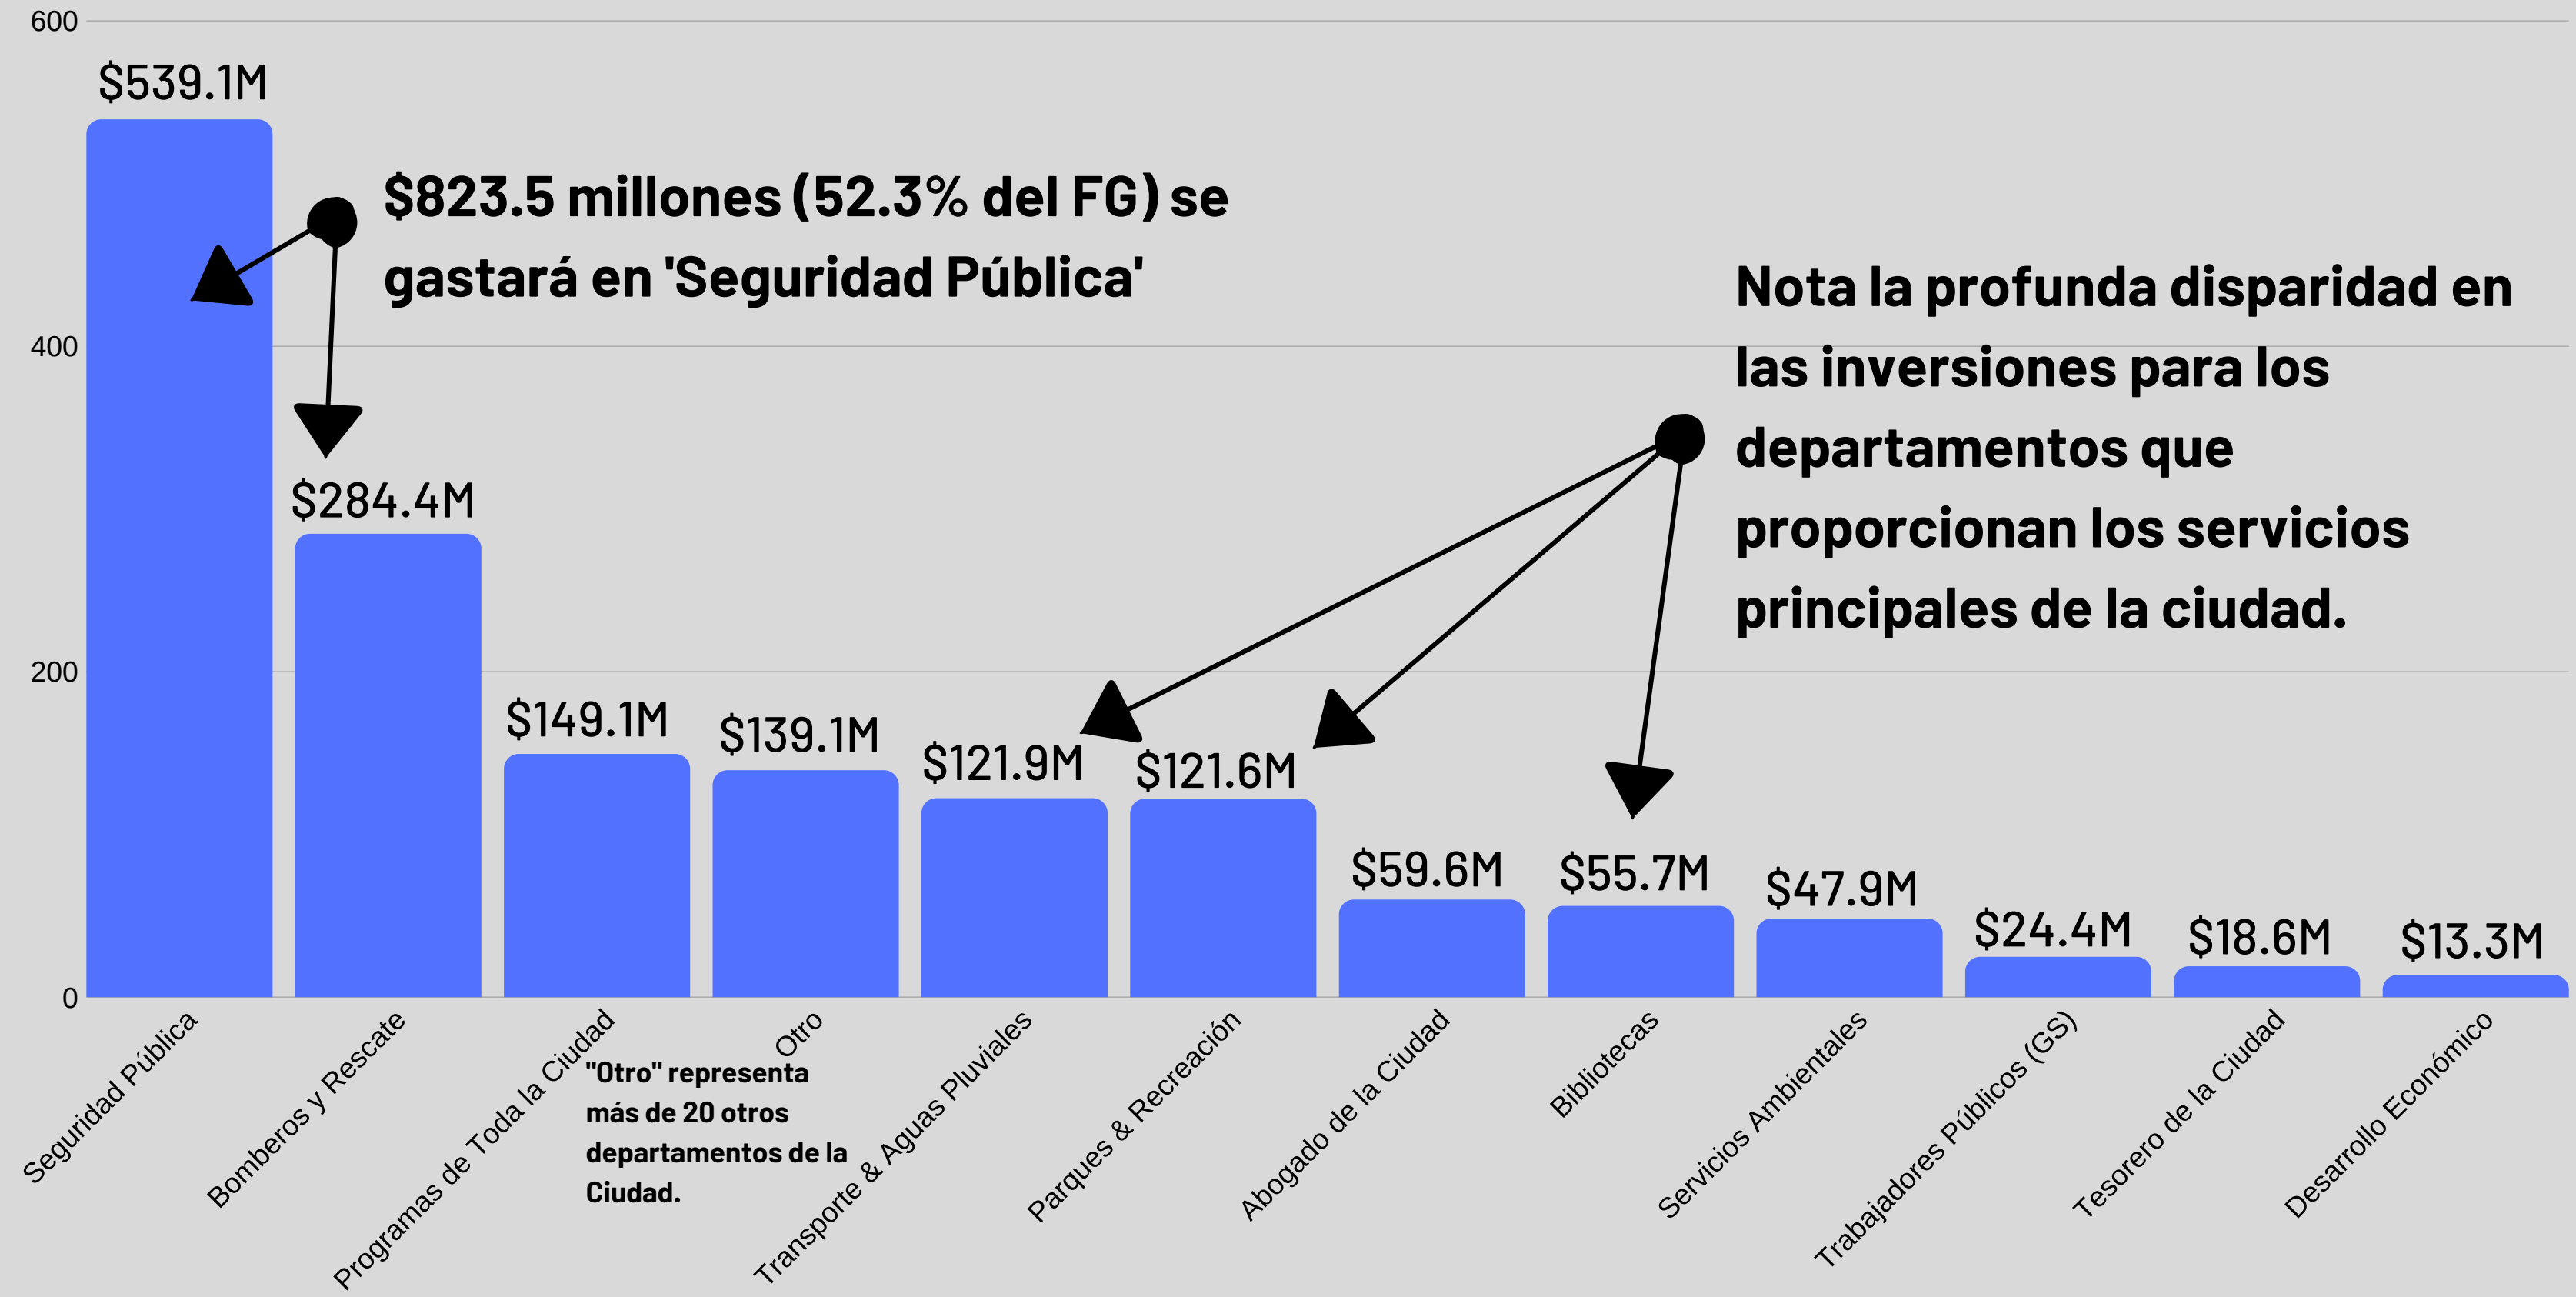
600
400
200
0

$539.1M
$284.4M
$149.1M
$139.1M
$121.9M
$121.6M
$59.6M
$55.7M
$47.9M
$24.4M
$18.6M
$13.3M

$823.5 millones (52.3% del FG) se gastará en 'Seguridad Pública'

Nota la profunda disparidad en las inversiones para los departamentos que proporcionan los servicios principales de la ciudad.

Seguridad Pública
Bomberos y Rescate
Programas de Toda la Ciudad
Otro
Transporte & Aguas Pluviales
Parques & Recreación
Abogado de la Ciudad
Bibliotecas
Servicios Ambientales
Trabajadores Públicos (GS)
Tesorero de la Ciudad
Desarrollo Económico

"Otro" representa más de 20 otros departamentos de la Ciudad.